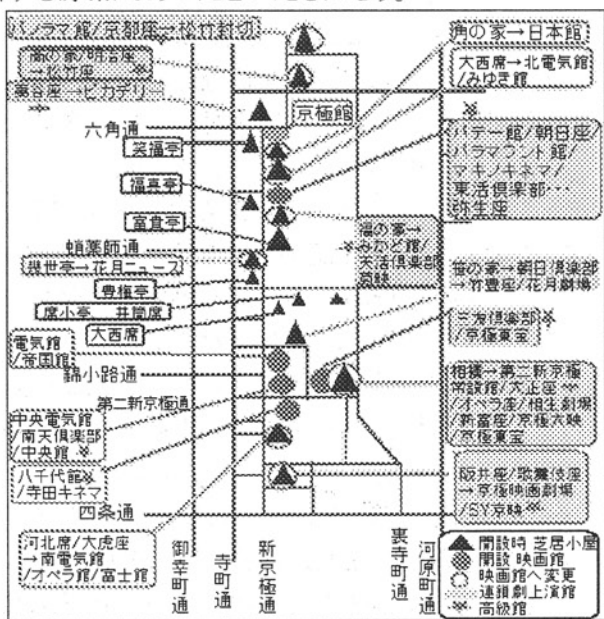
パノラマ館/京都座→松竹封切

南の家/明治座
→松竹座 ※

東谷座→ピカデリー
※

湯の家→日本館

大西席→北電気館
/みゆき館

京極館

※

六角通

笑福亭

パテー館/朝日座/
パラマウント館/
マキノキネマ/
東活倶楽部・・
弥生座

福真亭

富貴亭

蛸薬師通

湯の家→
みかど館/
大活倶楽部
菊映

蝶世亭→花月ニュース

豊梅亭

湯の家→朝日倶楽部
→竹豊座/花月劇場

席小亭　井筒席

大西席

三友倶楽部※
/京極東宝

電気館
/帝国館

錦小路通

相模→第二新京極
常設館/大正座※
/オペラ座/相生劇場
/新富座/京極大映
/京極東宝

第二新京極通

中央電気館
/南天倶楽部
/中央館 ※

八千代館※
/寺田キネマ

阪井座/歌舞伎座
→京極映画劇場
/SY京映※

四条通

河北席/大虎座
→南電気館
/オペラ館/富士館

御幸町通

寺町通

新京極通

裏寺町通

河原町通

開設時 芝居小屋
開設 映画館
映画館へ変更
連鎖劇上演館
※ 高級館